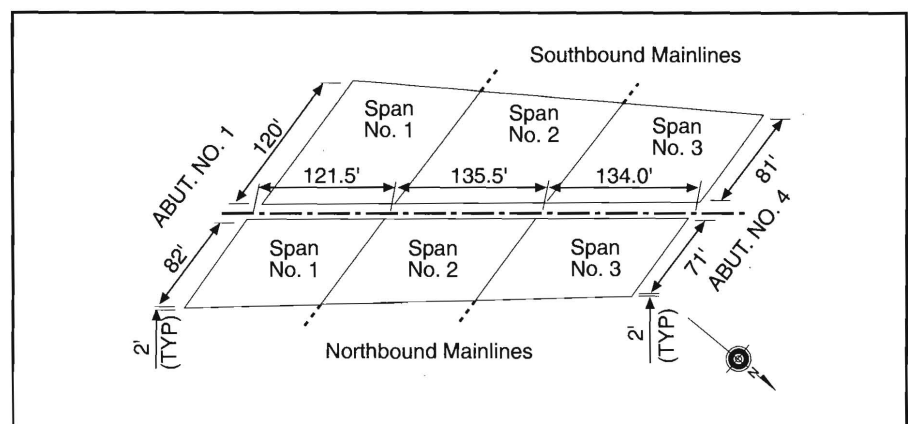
Southbound Mainlines

ABUT. NO. 1

120'

Span No. 1

Span No. 2

Span No. 3

81'

121.5'

135.5'

134.0'

82'

Span No. 1

Span No. 2

Span No. 3

71'

ABUT. NO. 4

2' (TYP)

2' (TYP)

Northbound Mainlines

N